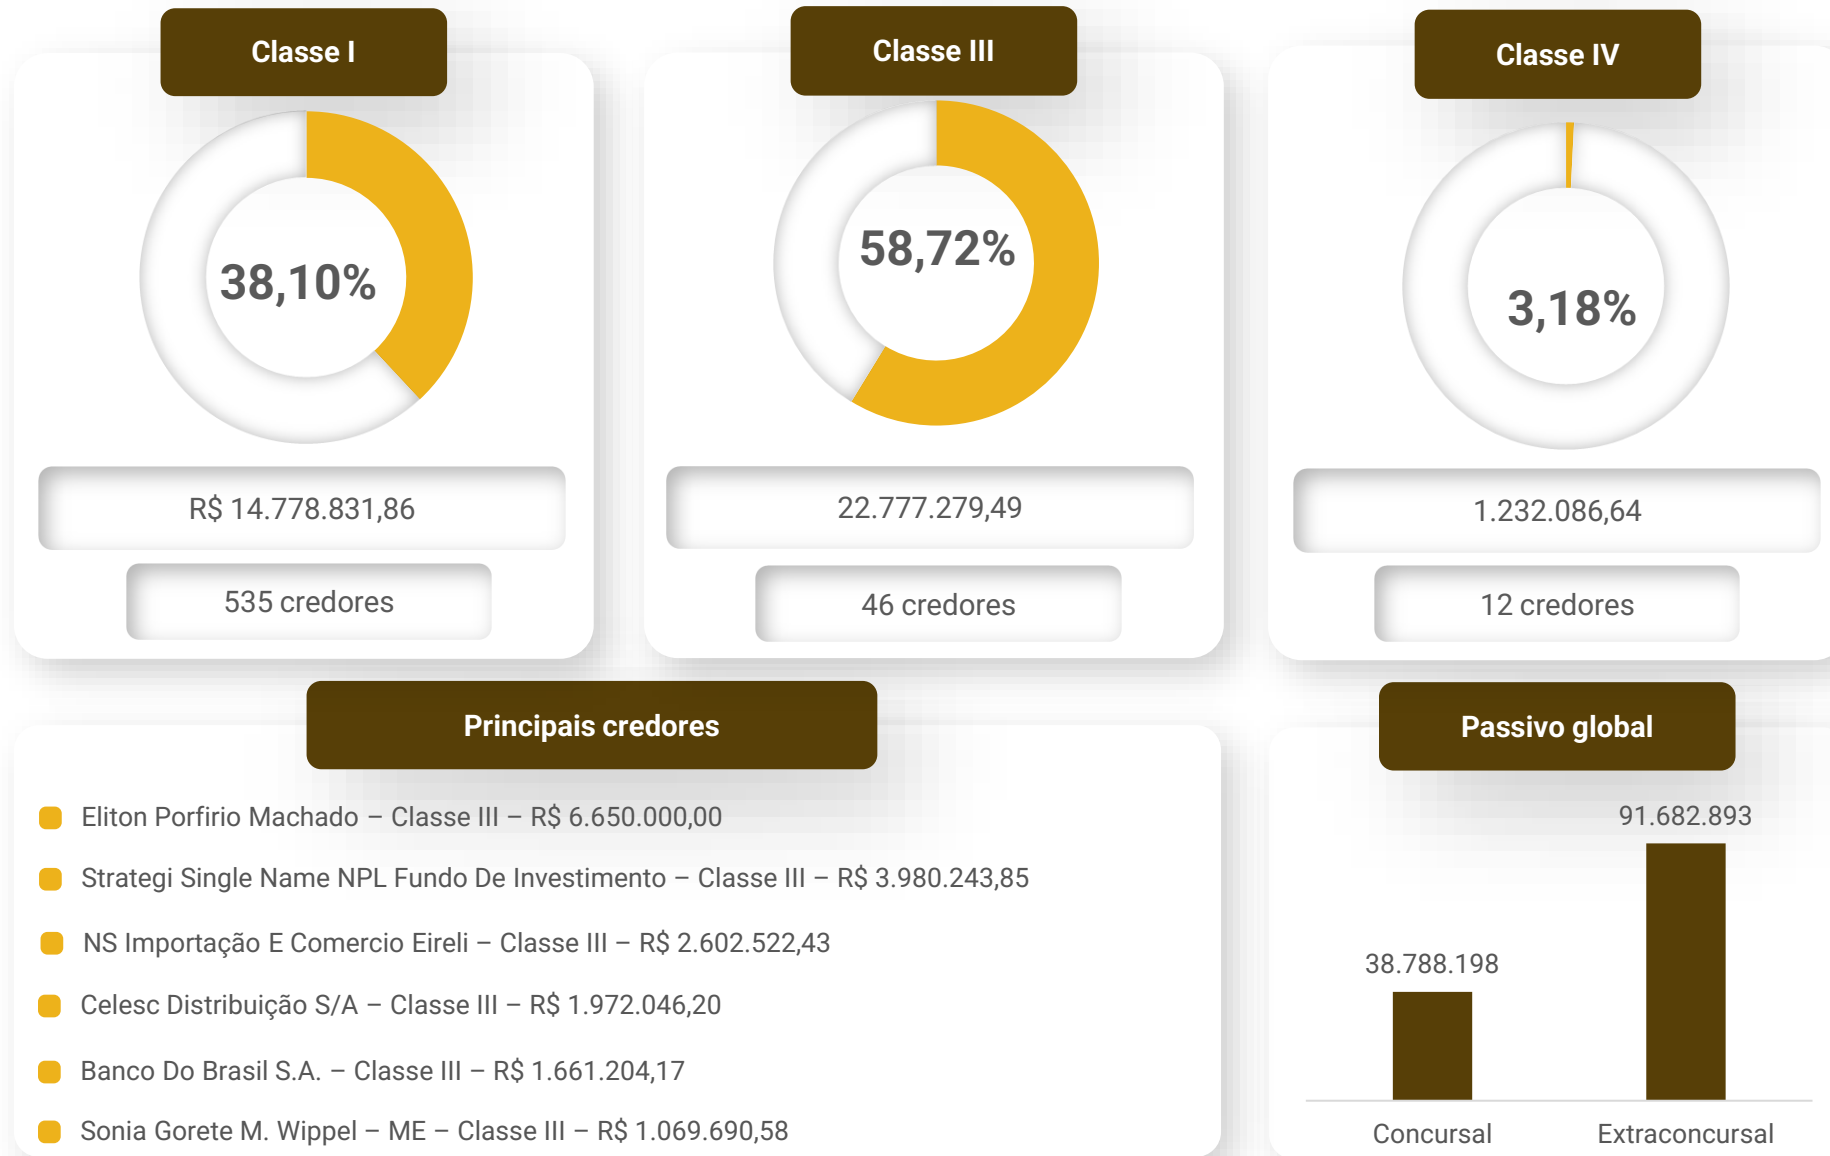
Classe I

38,10%

R$ 14.778.831,86

535 credores

Classe III

58,72%

22.777.279,49

46 credores

Classe IV

3,18%

1.232.086,64

12 credores

Principais credores

Eliton Porfirio Machado – Classe III – R$ 6.650.000,00

Strategi Single Name NPL Fundo De Investimento – Classe III – R$ 3.980.243,85

NS Importação E Comercio Eireli – Classe III – R$ 2.602.522,43

Celesc Distribuição S/A – Classe III – R$ 1.972.046,20

Banco Do Brasil S.A. – Classe III – R$ 1.661.204,17

Sonia Gorete M. Wippel – ME – Classe III – R$ 1.069.690,58

Passivo global

38.788.198

91.682.893

Concursal

Extraconcursal